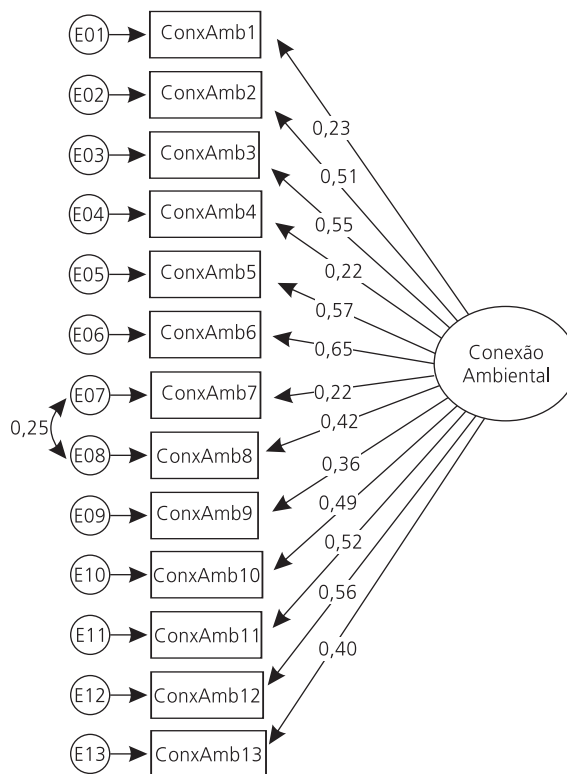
E01 ConxAmb1
E02 ConxAmb2
E03 ConxAmb3
E04 ConxAmb4
E05 ConxAmb5
E06 ConxAmb6
E07 ConxAmb7
E08 ConxAmb8
E09 ConxAmb9
E10 ConxAmb10
E11 ConxAmb11
E12 ConxAmb12
E13 ConxAmb13

0,25

0,23
0,51
0,55
0,22
0,57
0,65
0,22
0,42
0,36
0,49
0,52
0,56
0,40

Conexão Ambiental